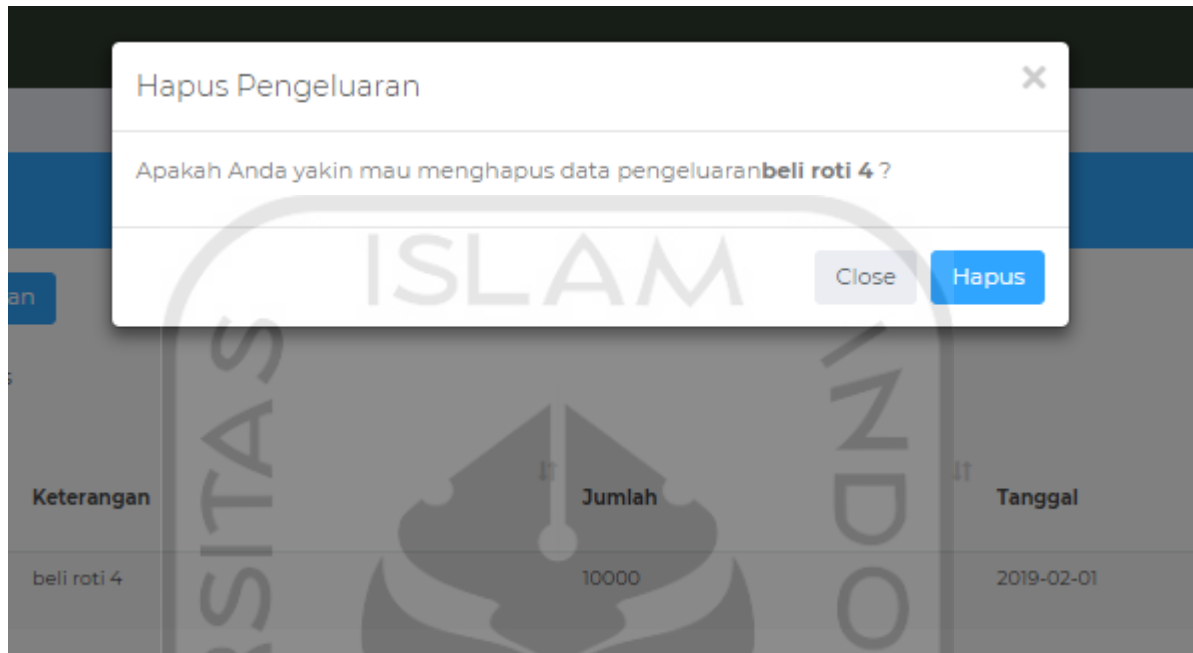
Hapus Pengeluaran

×

Apakah Anda yakin mau menghapus data pengeluaran**beli roti 4** ?

Close Hapus

an

| Keterangan | Jumlah | Tanggal |
|---|---|---|
| beli roti 4 | 10000 | 2019-02-01 |

ISLAM
RSITAS
NDO